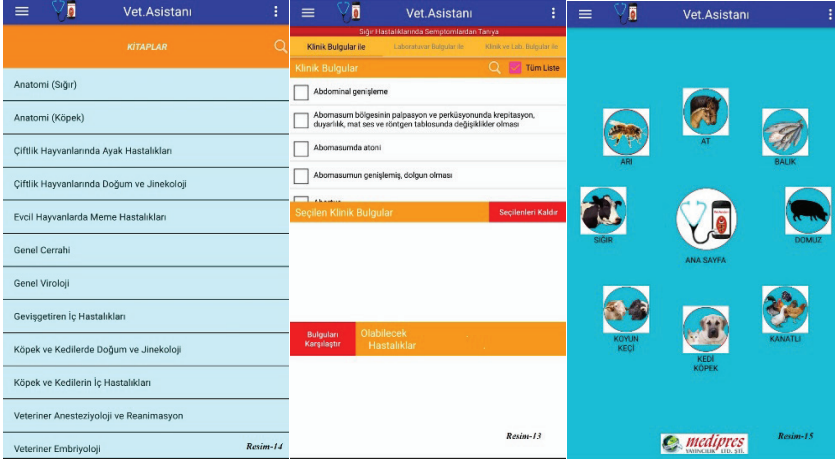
Vet.Asistanı

KİTAPLAR

Anatomi (Sığır)

Anatomi (Köpek)

Çiftlik Hayvanlarında Ayak Hastalıkları

Çiftlik Hayvanlarında Doğum ve Jinekoloji

Evcil Hayvanlarda Meme Hastalıkları

Genel Cerrahi

Genel Viroloji

Gevişgetiren İç Hastalıkları

Köpek ve Kedilerde Doğum ve Jinekoloji

Köpek ve Kedilerin İç Hastalıkları

Veteriner Anesteziyoloji ve Reanimasyon

Veteriner Embriyoloji

Resim-14

Vet.Asistanı

Sığır Hastalıklarında Semptomlardan Tanıya

Klinik Bulgular ile

Laboratuvar Bulgular ile

Klinik ve Lab. Bulgular ile

Klinik Bulgular

Tüm Liste

Abdominal genişleme

Abomasum bölgesinin palpasyon ve perküsyonunda krepitasyon, duyarlılık, mat ses ve röntgen tablosunda değişiklikler olması

Abomasumda atoni

Abomasumun genişlemiş, dolgun olması

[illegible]

Seçilen Klinik Bulgular

Seçilenleri Kaldır

Bulguları Karşılaştır

Olabilecek Hastalıklar

Resim-13

Vet.Asistanı

ARI

AT

BALIK

SIĞIR

ANA SAYFA

DOMUZ

KOYUN KEÇİ

KEDİ KÖPEK

KANATLI

medipres YAYINCILIK LTD. ŞTİ.

Resim-15